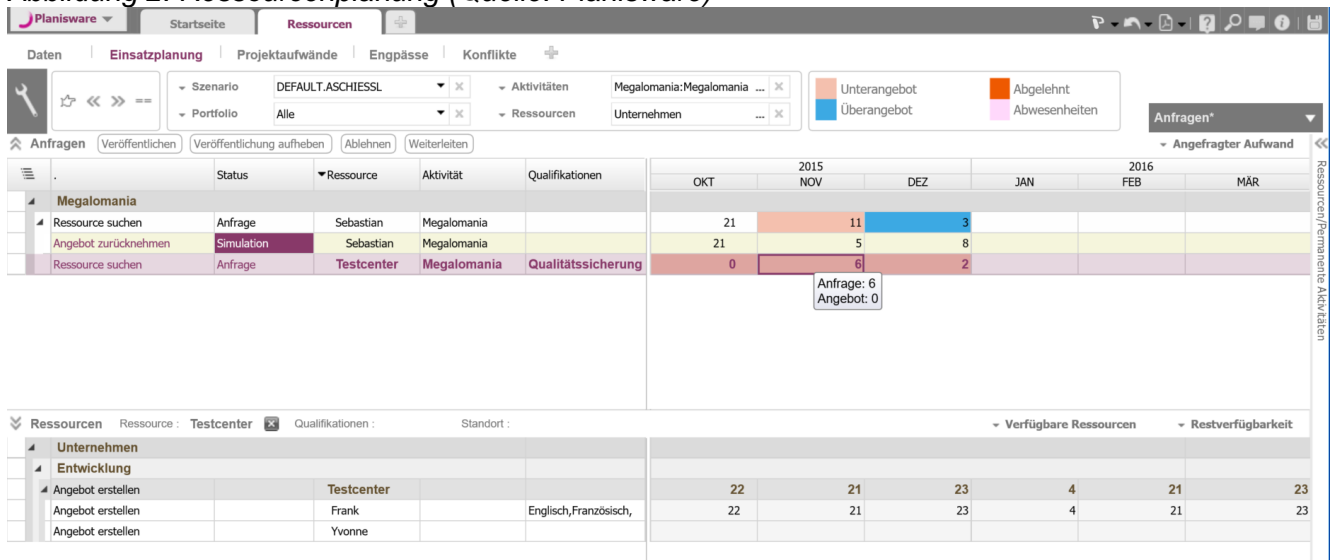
Abbildung 2: Ressourcenplanung (Quelle: Planisware)

Planisware | Startseite | Ressourcen

Daten | Einsatzplanung | Projektaufwände | Engpässe | Konflikte

Szenario DEFAULT.ASCHIESSL
Portfolio Alle
Aktivitäten Megalomania:Megalomania ...
Ressourcen Unternehmen ...

Unterangebot
Überangebot
Abgelehnt
Abwesenheiten

Anfragen*

Anfragen Veröffentlichen Veröffentlichung aufheben Ablehnen Weiterleiten

Angefragter Aufwand

| . | Status | Ressource | Aktivität | Qualifikationen | 2015 OKT | NOV | DEZ | 2016 JAN | FEB | MÄR |
|---|---|---|---|---|---|---|---|---|---|---|
| Megalomania | | | | | | | | | | |
| Ressource suchen | Anfrage | Sebastian | Megalomania | | 21 | 11 | 3 | | | |
| Angebot zurücknehmen | Simulation | Sebastian | Megalomania | | 21 | 5 | 8 | | | |
| Ressource suchen | Anfrage | Testcenter | Megalomania | Qualitätssicherung | 0 | 6 | 2 | | | |

Anfrage: 6
Angebot: 0

Ressourcen/Permanente Aktivitäten

Ressourcen Ressource : Testcenter Qualifikationen : Standort :

Verfügbare Ressourcen | Restverfügbarkeit

| | | | | | | | | | | |
|---|---|---|---|---|---|---|---|---|---|---|
| Unternehmen | | | | | | | | | | |
| Entwicklung | | | | | | | | | | |
| Angebot erstellen | | Testcenter | | | 22 | 21 | 23 | 4 | 21 | 23 |
| Angebot erstellen | | Frank | | Englisch,Französisch, | 22 | 21 | 23 | 4 | 21 | 23 |
| Angebot erstellen | | Yvonne | | | | | | | | |